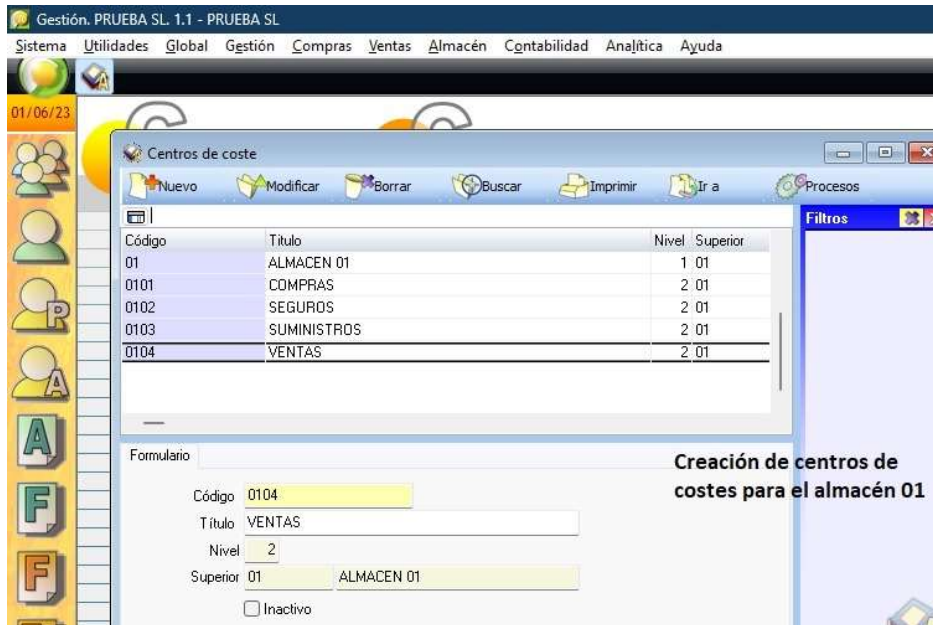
Gestión. PRUEBA SL. 1.1 - PRUEBA SL

Sistema Utilidades Global Gestión Compras Ventas Almacén Contabilidad Analítica Ayuda

01/06/23

Centros de coste

Nuevo Modificar Borrar Buscar Imprimir Ir a Procesos

Filtros

| Código | Título | Nivel | Superior |
|---|---|---|---|
| 01 | ALMACEN 01 | 1 | 01 |
| 0101 | COMPRAS | 2 | 01 |
| 0102 | SEGUROS | 2 | 01 |
| 0103 | SUMINISTROS | 2 | 01 |
| 0104 | VENTAS | 2 | 01 |

Formulario

Creación de centros de costes para el almacén 01

Código 0104
Título VENTAS
Nivel 2
Superior 01 ALMACEN 01
Inactivo